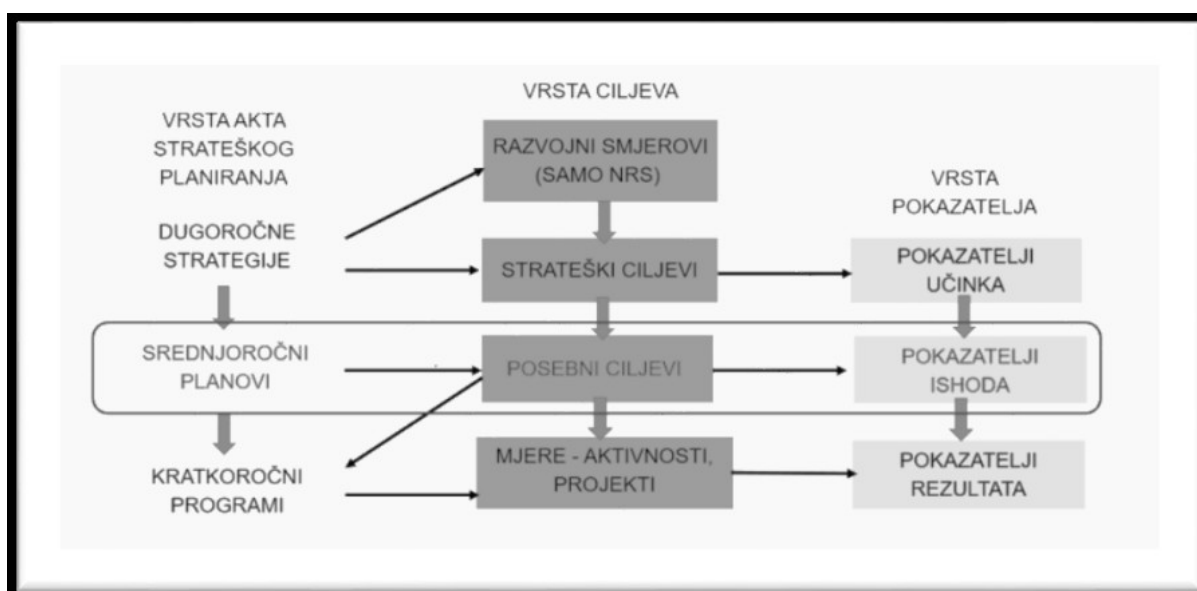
VRSTA CILJEVA

VRSTA AKTA STRATEŠKOG PLANIRANJA

RAZVOJNI SMJEROVI (SAMO NRS)

VRSTA POKAZATELJA

DUGOROČNE STRATEGIJE

STRATEŠKI CILJEVI

POKAZATELJI UČINKA

SREDNJOROČNI PLANOVI

POSEBNI CILJEVI

POKAZATELJI ISHODA

KRATKOROČNI PROGRAMI

MJERE - AKTIVNOSTI, PROJEKTI

POKAZATELJI REZULTATA